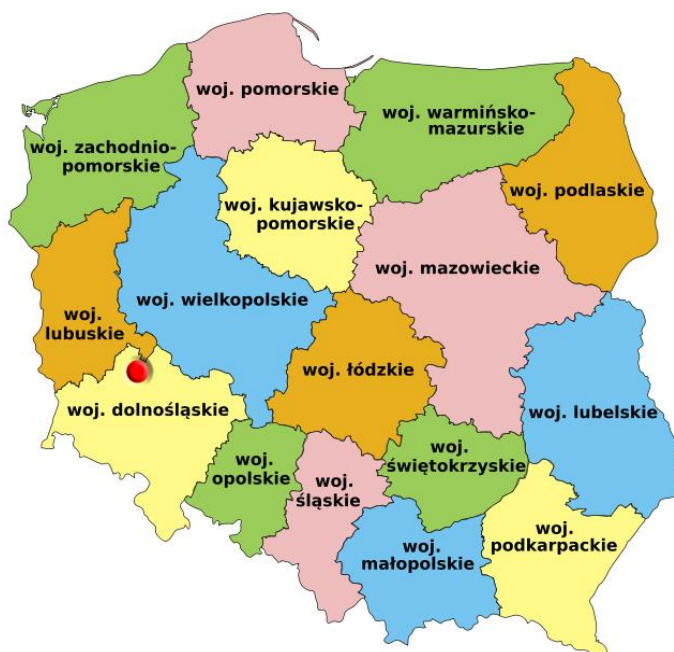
woj. pomorskie

woj. warmińsko-mazurskie

woj. zachodnio-pomorskie

woj. kujawsko-pomorskie

woj. podlaskie

woj. mazowieckie

woj. lubuskie

woj. wielkopolskie

woj. łódzkie

woj. dolnośląskie

woj. lubelskie

woj. opolskie

woj. świętokrzyskie

woj. śląskie

woj. małopolskie

woj. podkarpackie